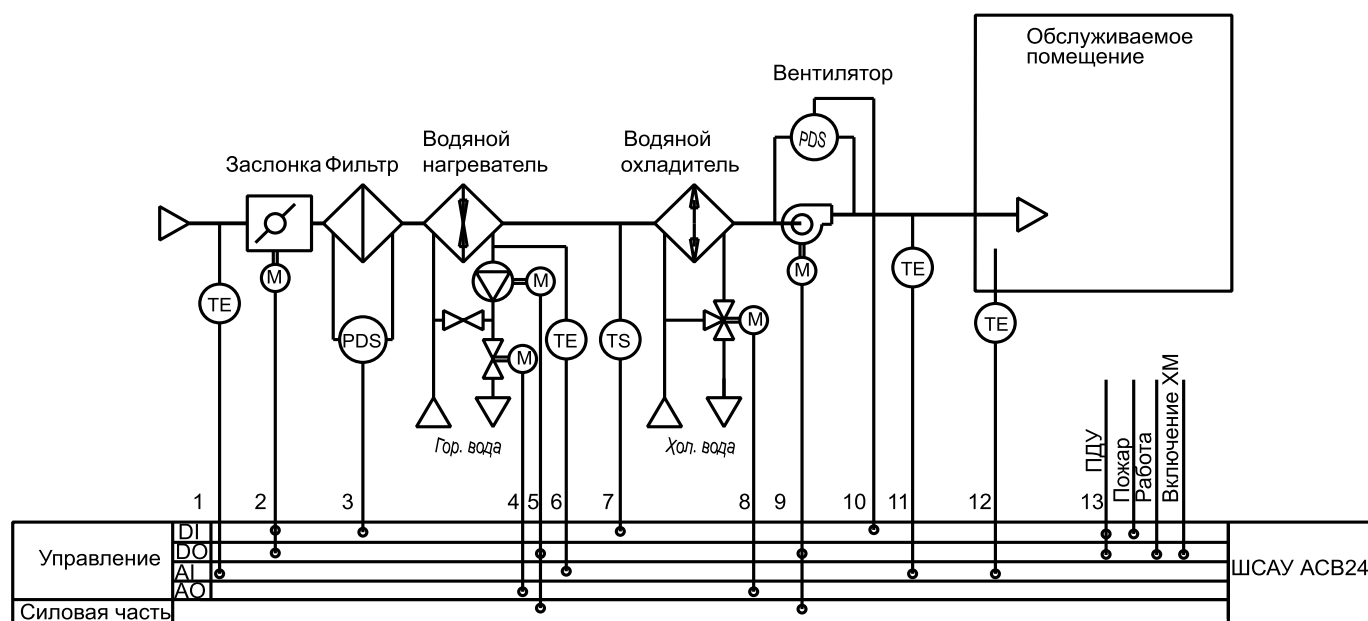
Обслуживаемое помещение

Вентилятор

PDS

Заслонка Фильтр

Водяной нагреватель

Водяной охладитель

TE

M

PDS

M

M

TE

TS

M

M

TE

TE

Гор. вода

Хол. вода

ПДУ

Пожар

Работа

Включение ХМ

1 2 3 4 5 6 7 8 9 10 11 12 13

Управление

DI

DO

AI

AO

Силовая часть

ШСАУ АСВ24